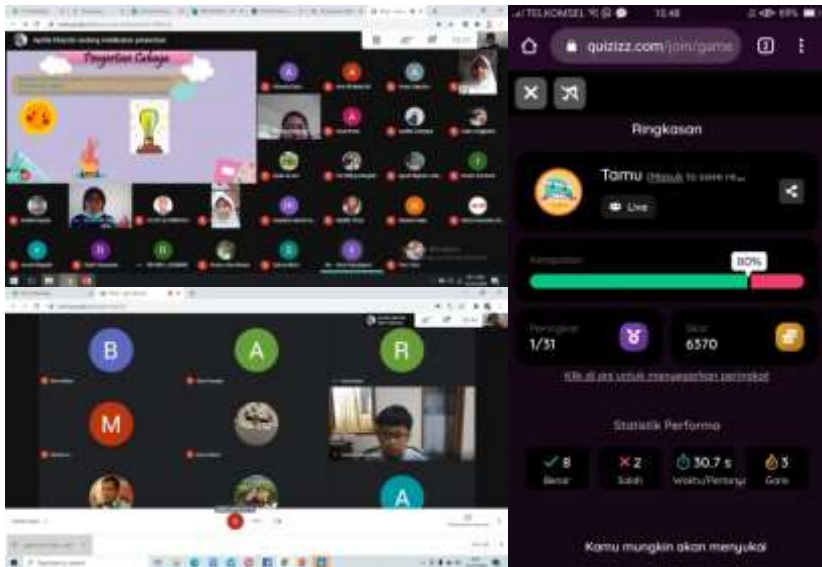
Pengertian Cahaya

B
A
R
M
A

TELKOMSEL
15:48
69%
quizizz.com/join/game
3

Ringkasan

Tamu (Masuk to save re...
Live

Ketepatan
80%

Peringkat
1/31

Skor
6570

Klik di sini untuk mengajarkan peringkat

Statistik Performa

8
Benar

2
Salah

30.7 s
Waktu/Pertanyaan

3
Gara

Kamu mungkin akan menyukai